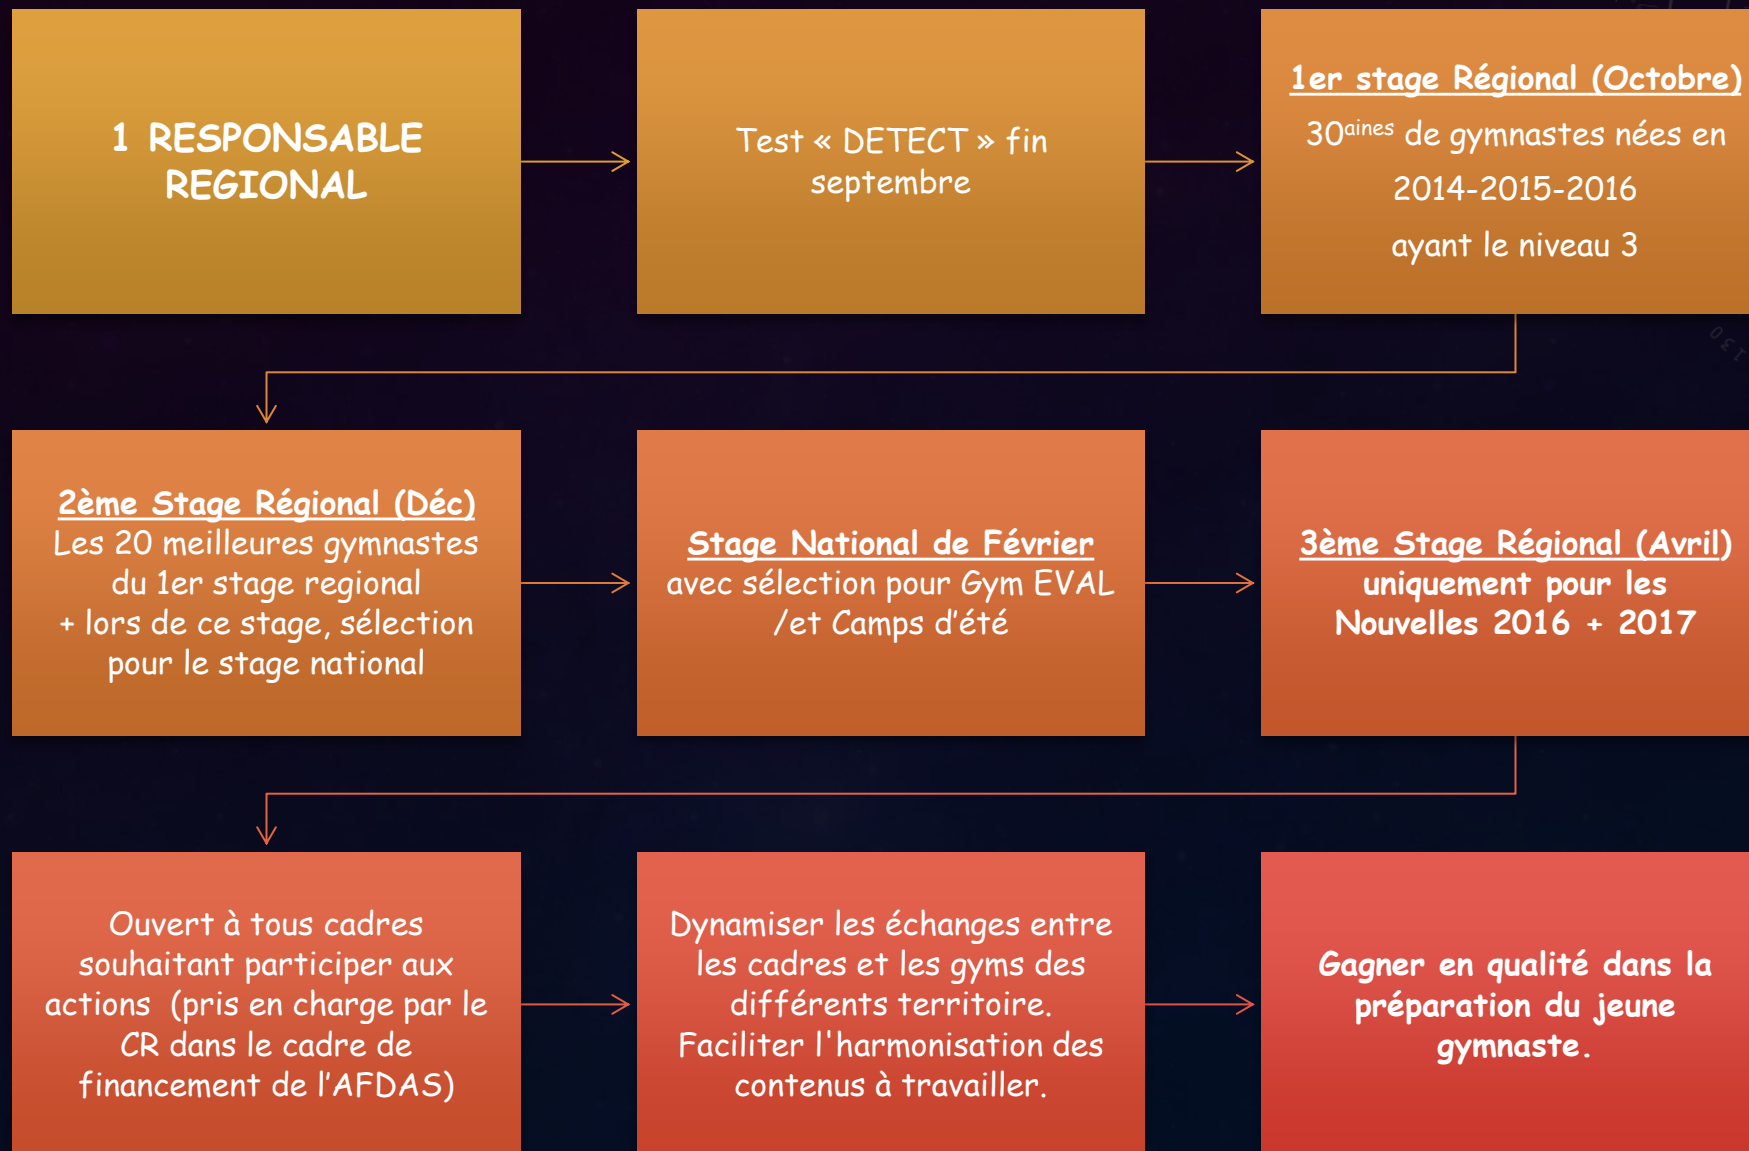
1 RESPONSABLE REGIONAL

Test « DETECT » fin septembre

1er stage Régional (Octobre)
30$^{aines}$ de gymnastes nées en 2014-2015-2016
ayant le niveau 3

2ème Stage Régional (Déc)
Les 20 meilleures gymnastes du 1er stage regional
+ lors de ce stage, sélection pour le stage national

Stage National de Février
avec sélection pour Gym EVAL /et Camps d'été

3ème Stage Régional (Avril)
uniquement pour les Nouvelles 2016 + 2017

Ouvert à tous cadres souhaitant participer aux actions (pris en charge par le CR dans le cadre de financement de l'AFDAS)

Dynamiser les échanges entre les cadres et les gyms des différents territoire. Faciliter l'harmonisation des contenus à travailler.

Gagner en qualité dans la préparation du jeune gymnaste.